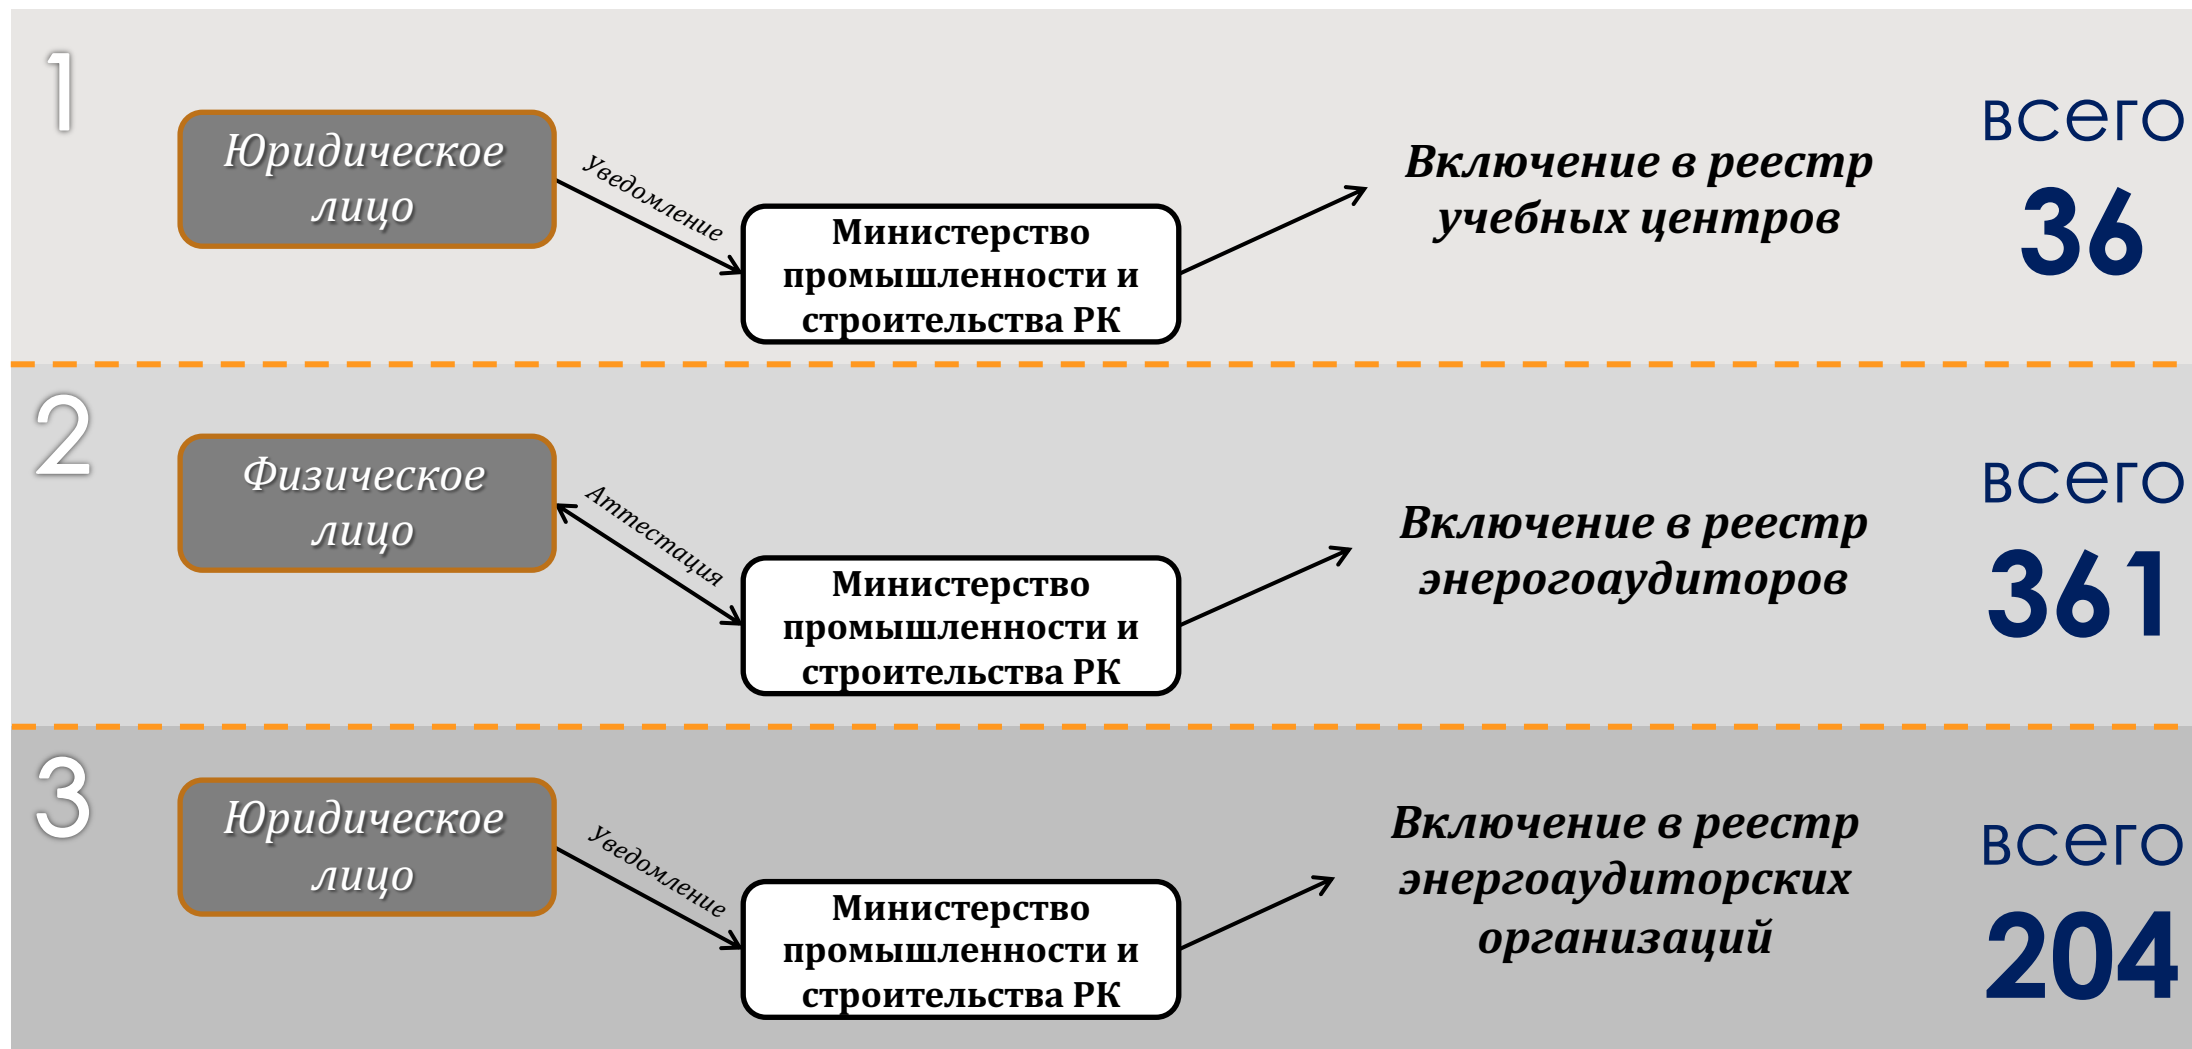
1

Юридическое лицо

Уведомление

Министерство промышленности и строительства РК

Включение в реестр учебных центров

всего

36

2

Физическое лицо

Аттестация

Министерство промышленности и строительства РК

Включение в реестр энерогоаудиторов

всего

361

3

Юридическое лицо

Уведомление

Министерство промышленности и строительства РК

Включение в реестр энергоаудиторских организаций

всего

204